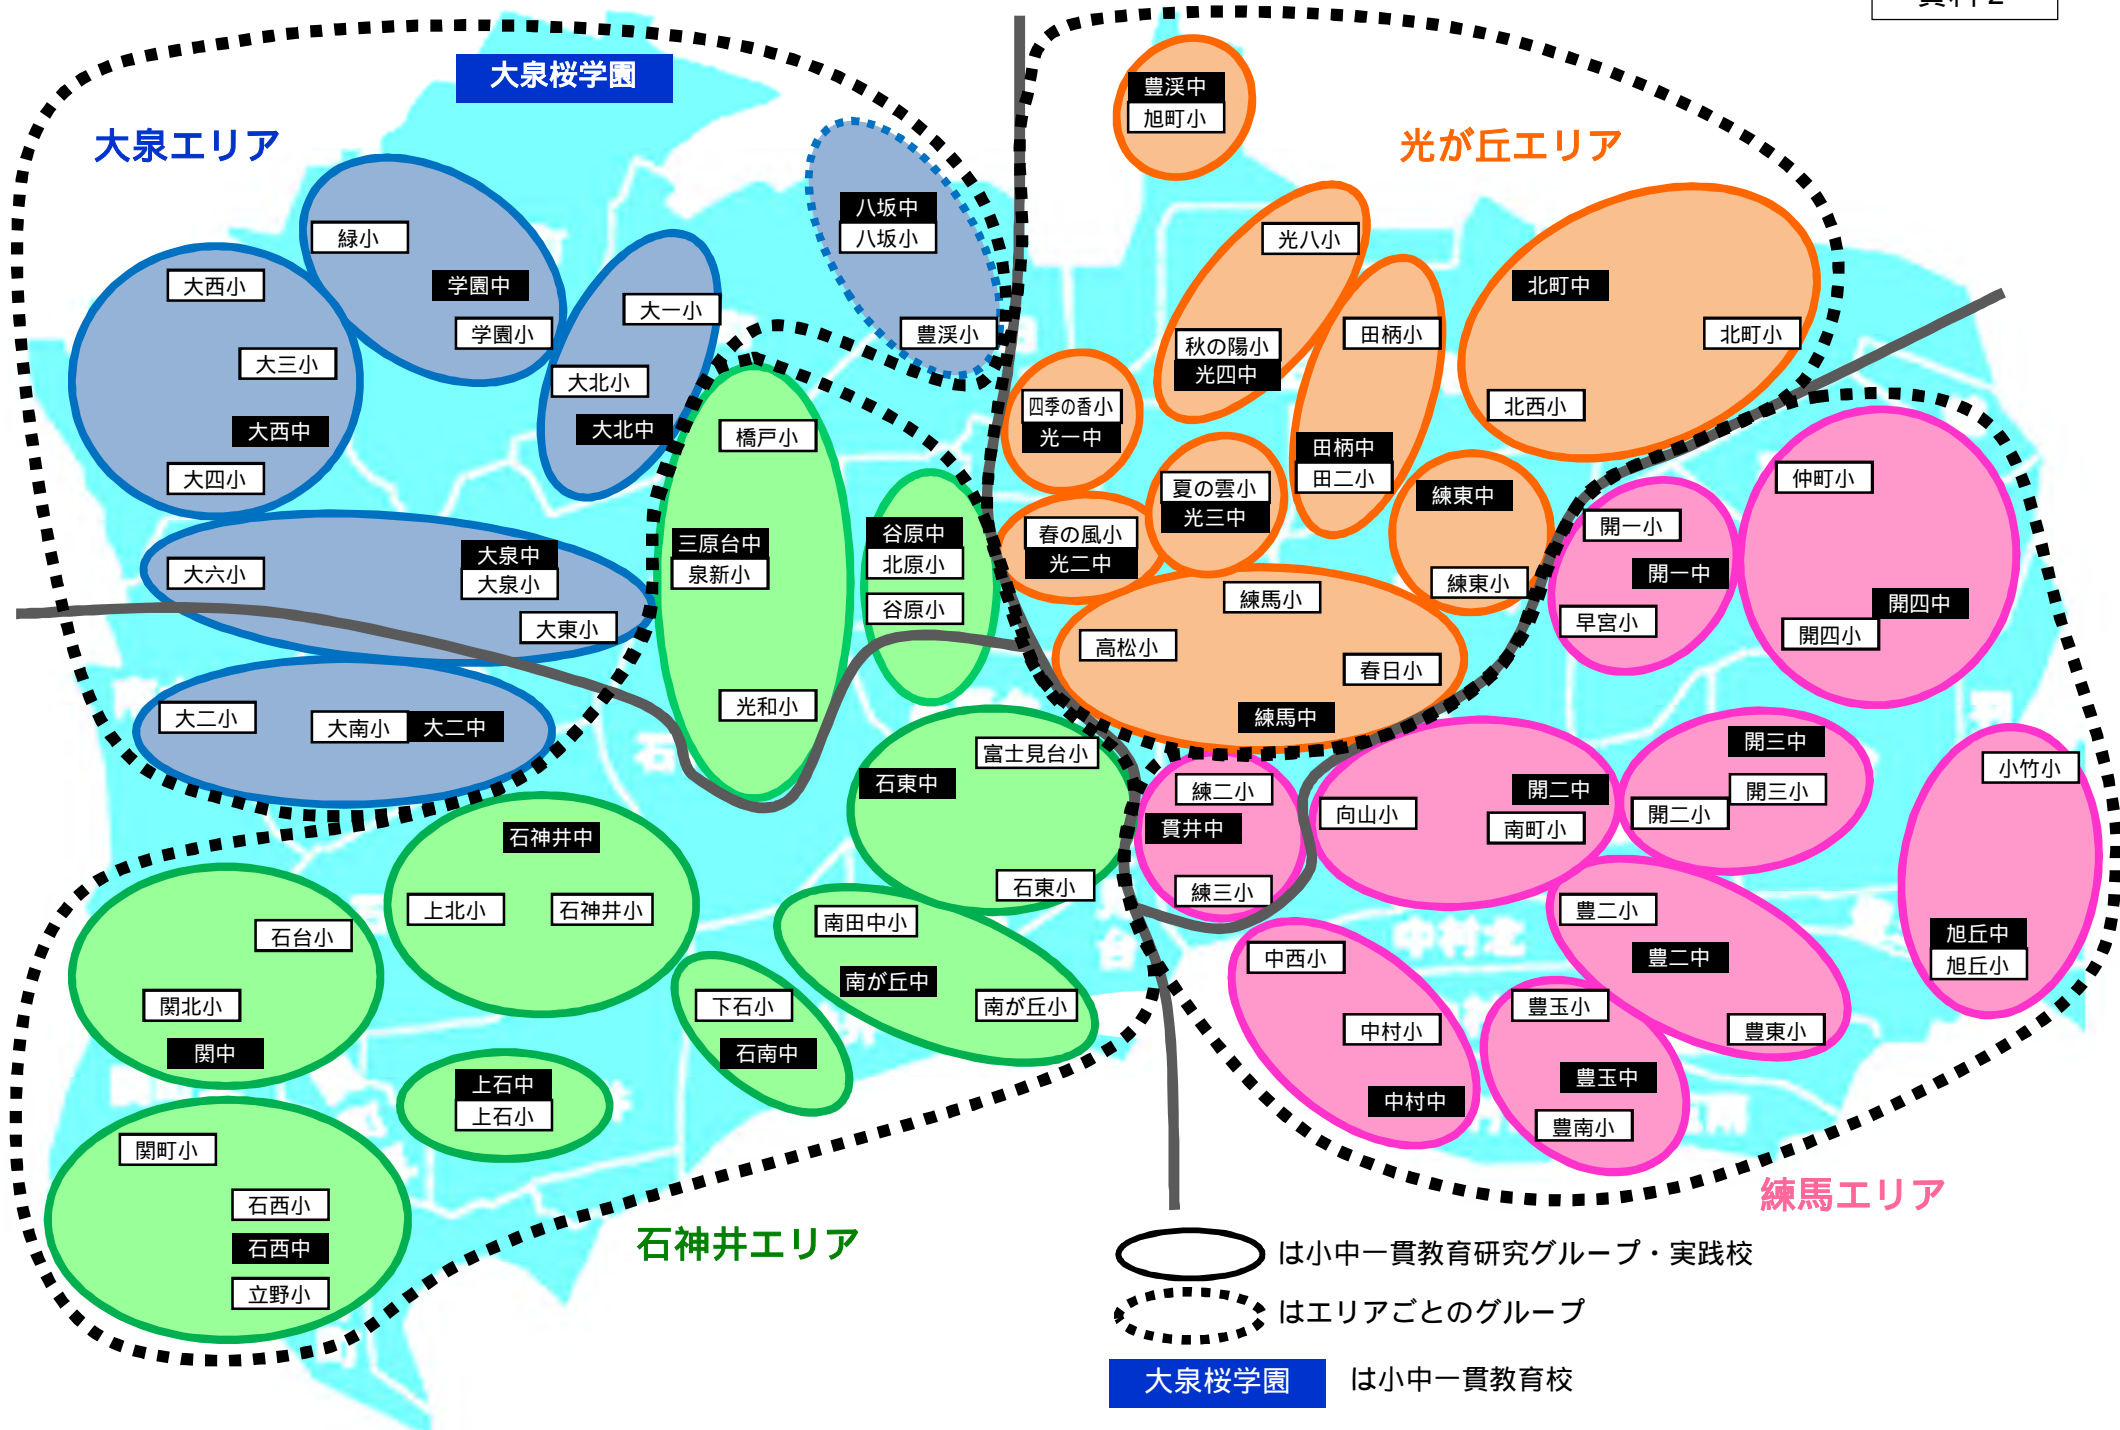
資料2

大泉桜学園

大泉エリア

緑小
学園中
学園小
大西小
大三小
大西中
大四小
大一小
大北小
大北中
八坂中
八坂小
豊渓小
大六小
大泉中
大泉小
大東小
大二小
大南小
大二中

橋戸小
三原台中
泉新小
光和小
谷原中
北原小
谷原小

豊渓中
旭町小

光が丘エリア

光八小
秋の陽小
光四中
田柄小
田柄中
田二小
北町中
北町小
北西小
四季の香小
光一中
夏の雲小
光三中
春の風小
光二中
練東中
練東小
練馬小
高松小
春日小
練馬中

仲町小
開一小
開一中
早宮小
開四中
開四小

富士見台小
石東中
石東小
石神井中
上北小
石神井小
南田中小
南が丘中
南が丘小
下石小
石南中
石台小
関北小
関中
上石中
上石小
関町小
石西小
石西中
立野小

石神井エリア

練二小
貫井中
練三小
向山小
開二中
南町小
開三中
開二小
開三小
小竹小
豊二小
豊二中
旭丘中
旭丘小
中西小
中村小
中村中
豊玉小
豊玉中
豊南小
豊東小

練馬エリア

は小中一貫教育研究グループ・実践校
はエリアごとのグループ
大泉桜学園 は小中一貫教育校